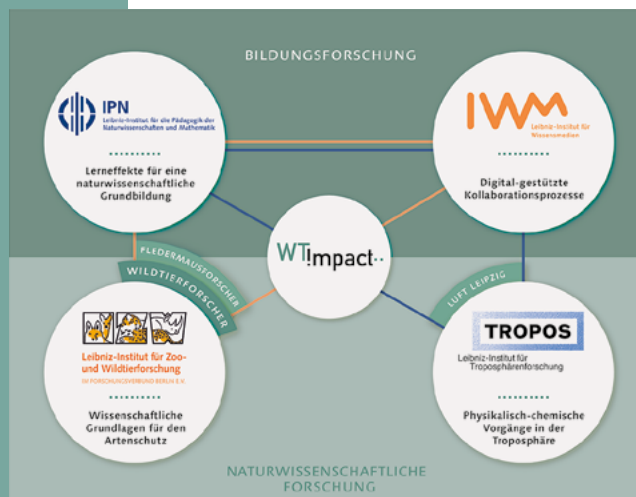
BILDUNGSFORSCHUNG

IPN
Leibniz-Institut für die Pädagogik der Naturwissenschaften und Mathematik

Lerneffekte für eine naturwissenschaftliche Grundbildung

IWM
Leibniz-Institut für Wissensmedien

Digital-gestützte Kollaborationsprozesse

WT!mpact

FLEDERMAUSFORSCHER

WILDTIERFORSCHER

LUFT LEIPZIG

Leibniz-Institut für Zoo- und Wildtierforschung
IM FORSCHUNGSVERBUND BERLIN E.V.

Wissenschaftliche Grundlagen für den Artenschutz

TROPOS
Leibniz-Institut für Troposphärenforschung

Physikalisch-chemische Vorgänge in der Troposphäre

NATURWISSENSCHAFTLICHE FORSCHUNG